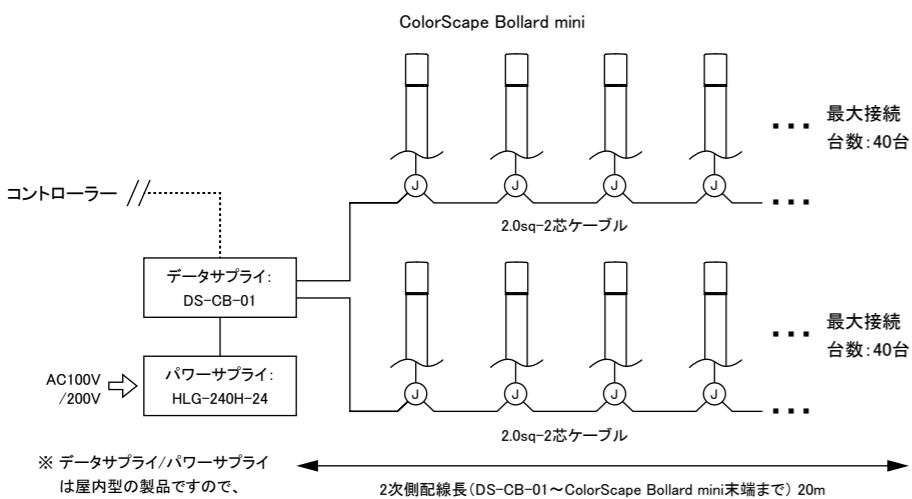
ColorScape Bollard mini

最大接続台数:40台

コントローラー

J J J J

2.0sq-2芯ケーブル

データサプライ:
DS-CB-01

最大接続台数:40台

AC100V /200V

パワーサプライ:
HLG-240H-24

J J J J

2.0sq-2芯ケーブル

※ データサプライ/パワーサプライは屋内型の製品ですので、

2次側配線長(DS-CB-01～ColorScape Bollard mini末端まで) 20m